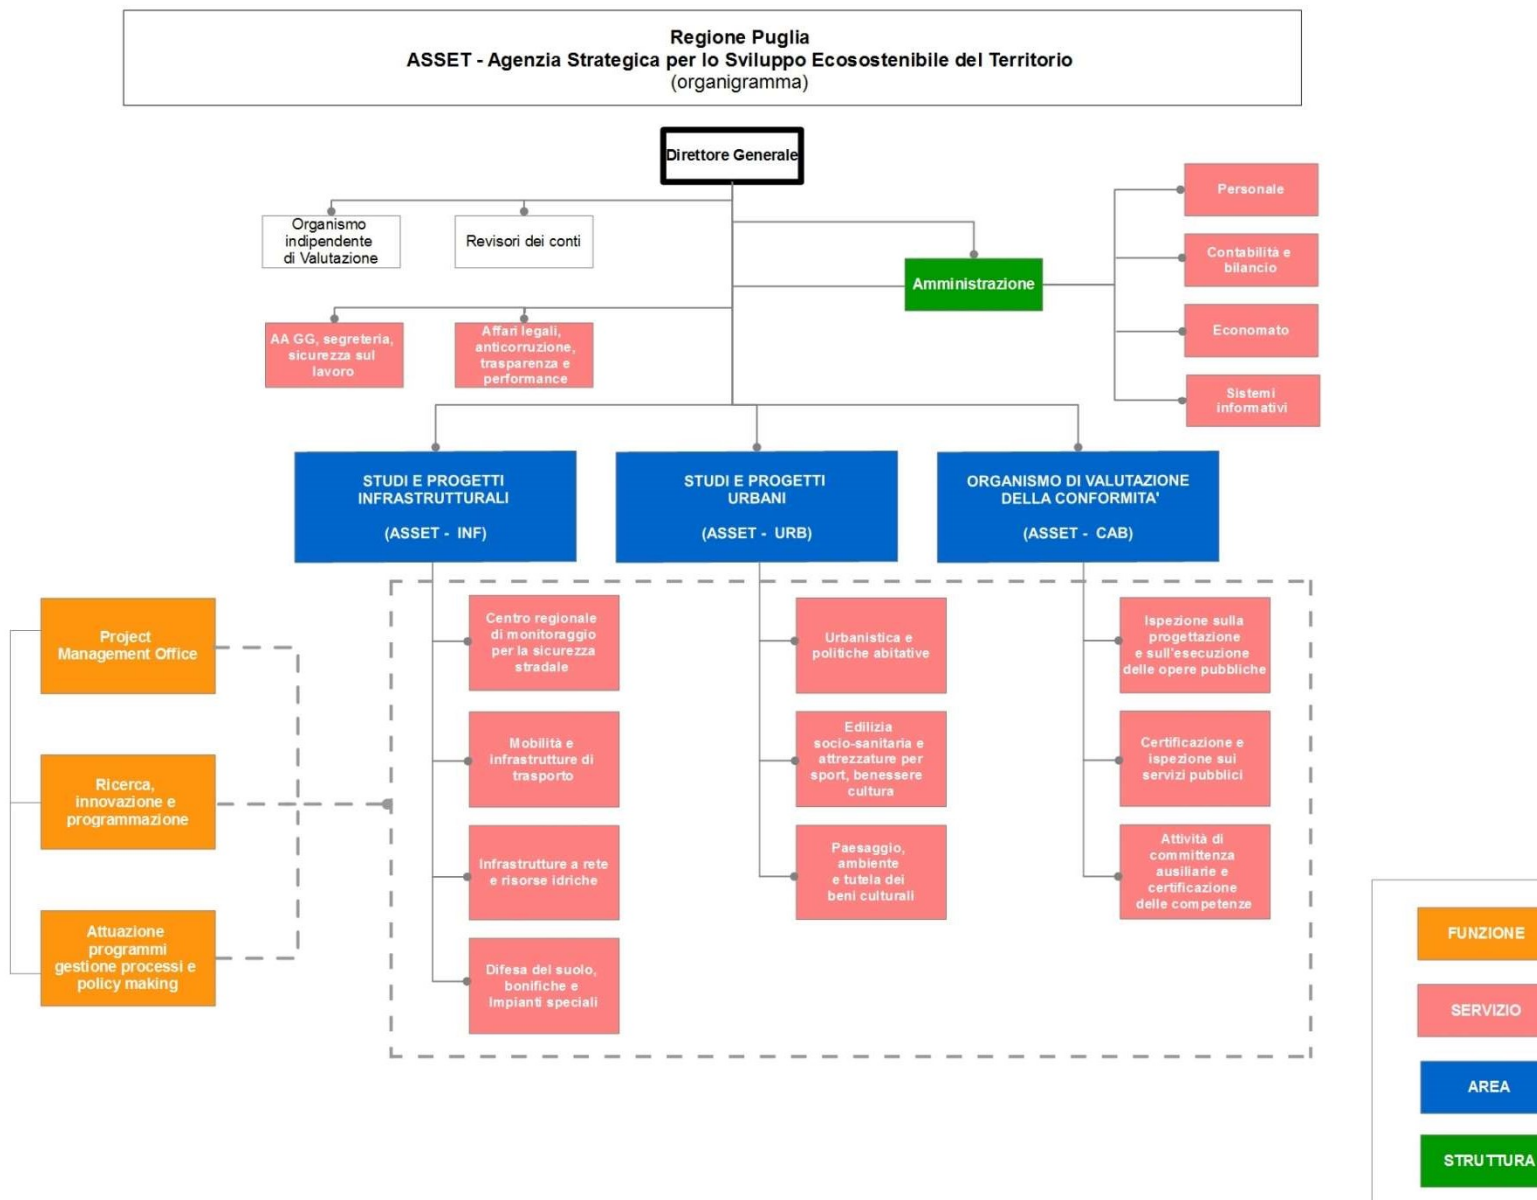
Regione Puglia
ASSET - Agenzia Strategica per lo Sviluppo Ecosostenibile del Territorio
(organigramma)

Direttore Generale

Organismo indipendente di Valutazione

Revisori dei conti

Amministrazione

Personale

Contabilità e bilancio

Economato

Sistemi informativi

AA GG, segreteria, sicurezza sul lavoro

Affari legali, anticorruzione, trasparenza e performance

STUDI E PROGETTI INFRASTRUTTURALI

(ASSET - INF)

STUDI E PROGETTI URBANI

(ASSET - URB)

ORGANISMO DI VALUTAZIONE DELLA CONFORMITA'

(ASSET - CAB)

Project Management Office

Ricerca, innovazione e programmazione

Attuazione programmi gestione processi e policy making

Centro regionale di monitoraggio per la sicurezza stradale

Mobilità e infrastrutture di trasporto

Infrastrutture a rete e risorse idriche

Difesa del suolo, bonifiche e impianti speciali

Urbanistica e politiche abitative

Edilizia socio-sanitaria e attrezzature per sport, benessere cultura

Paesaggio, ambiente e tutela dei beni culturali

Ispezione sulla progettazione e sull'esecuzione delle opere pubbliche

Certificazione e ispezione sui servizi pubblici

Attività di committenza ausiliarie e certificazione delle competenze

FUNZIONE

SERVIZIO

AREA

STRUTTURA